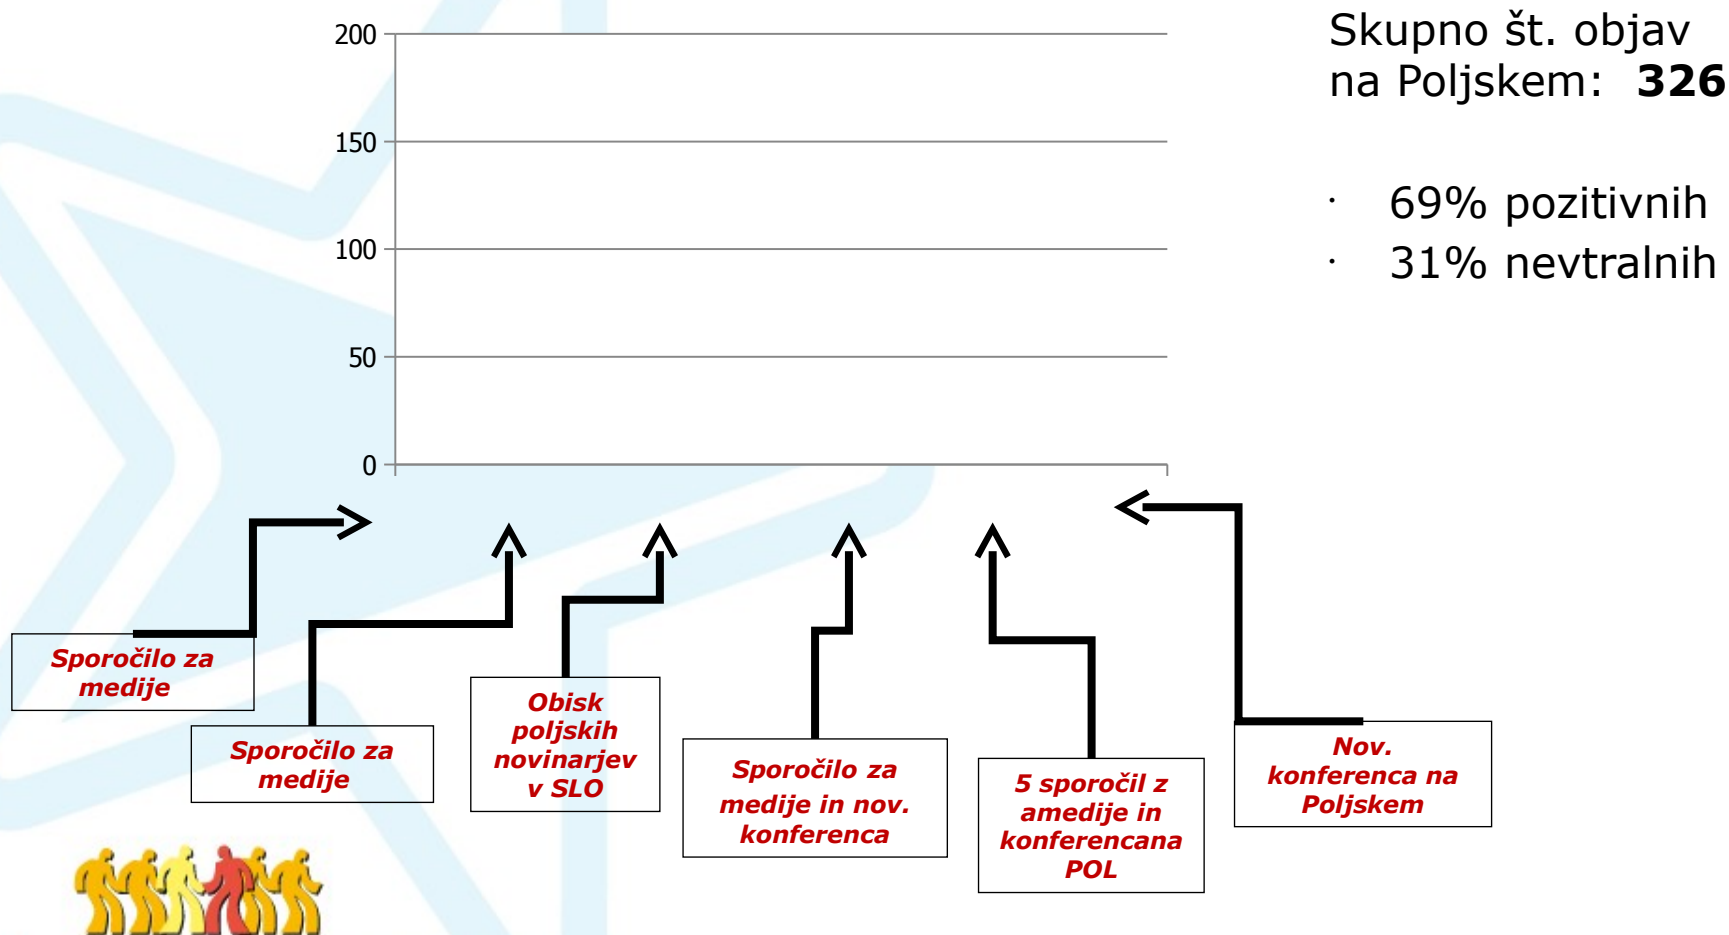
Skupno št. objav na Poljskem: **326**

- 69% pozitivnih
- 31% nevtralnih

200
150
100
50
0

Sporočilo za medije

Sporočilo za medije

Obisk poljskih novinarjev v SLO

Sporočilo za medije in nov. konferenca

5 sporočil z amedije in konferencana POL

Nov. konferenca na Poljskem